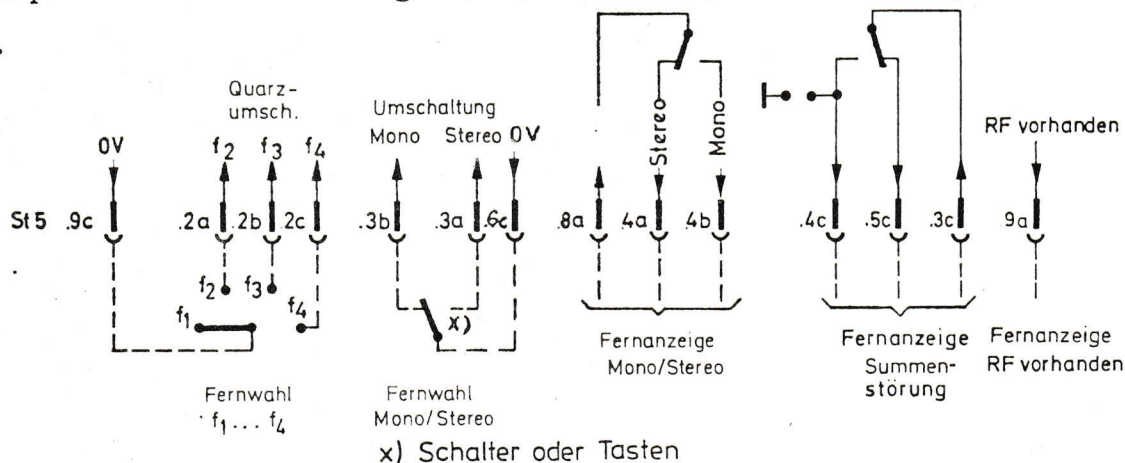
Quarz-umsch.

0V

$f_2$ $f_3$ $f_4$

St 5 .9c .2a .2b .2c

$f_2$ $f_3$ $f_4$

$f_1$

Fernwahl $f_1 \ldots f_4$

Umschaltung
Mono Stereo 0V

.3b .3a .6c

x)

Fernwahl Mono/Stereo

Stereo Mono

.8a .4a .4b

Fernanzeige Mono/Stereo

.4c .5c .3c

Fernanzeige Summenstörung

RF vorhanden

9a

Fernanzeige RF vorhanden

x) Schalter oder Tasten